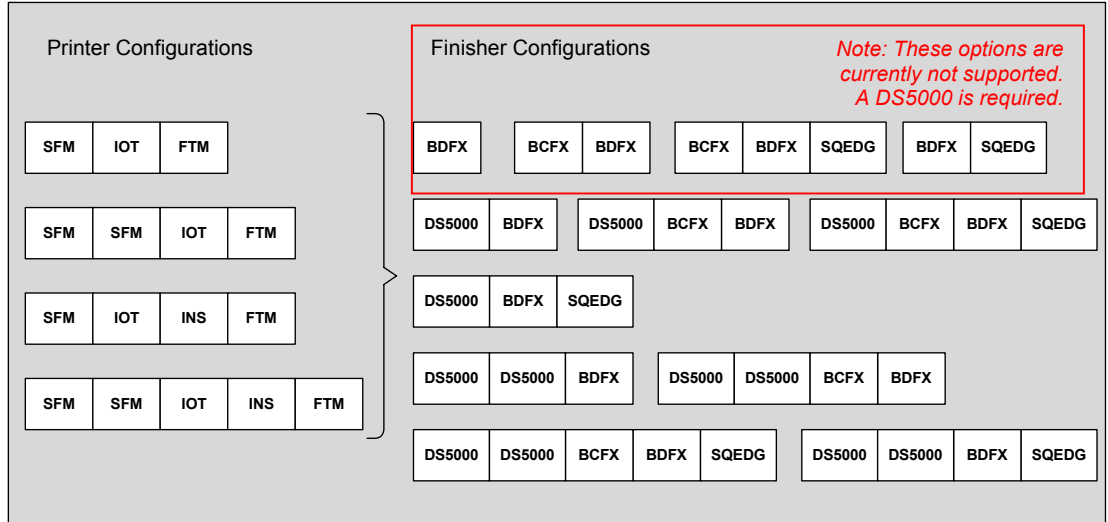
Printer Configurations

| SFM | IOT | FTM |
|---|---|---|

| SFM | SFM | IOT | FTM |
|---|---|---|---|

| SFM | IOT | INS | FTM |
|---|---|---|---|

| SFM | SFM | IOT | INS | FTM |
|---|---|---|---|---|

Finisher Configurations

Note: These options are currently not supported. A DS5000 is required.

| BDFX |
|---|

| BCFX | BDFX |
|---|---|

| BCFX | BDFX | SQEDG |
|---|---|---|

| BDFX | SQEDG |
|---|---|

| DS5000 | BDFX |
|---|---|

| DS5000 | BCFX | BDFX |
|---|---|---|

| DS5000 | BCFX | BDFX | SQEDG |
|---|---|---|---|

| DS5000 | BDFX | SQEDG |
|---|---|---|

| DS5000 | DS5000 | BDFX |
|---|---|---|

| DS5000 | DS5000 | BCFX | BDFX |
|---|---|---|---|

| DS5000 | DS5000 | BCFX | BDFX | SQEDG |
|---|---|---|---|---|

| DS5000 | DS5000 | BDFX | SQEDG |
|---|---|---|---|